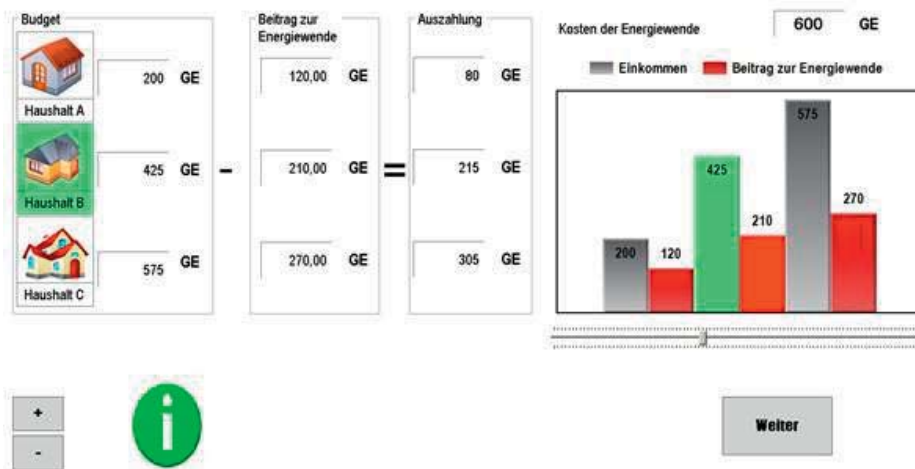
Budget

Haushalt A
200 GE

Haushalt B
425 GE

Haushalt C
575 GE

–

Beitrag zur Energiewende
120,00 GE
210,00 GE
270,00 GE

=

Auszahlung
80 GE
215 GE
305 GE

Kosten der Energiewende 600 GE

Einkommen Beitrag zur Energiewende

200 120 425 210 575 270

+
-

i

Weiter